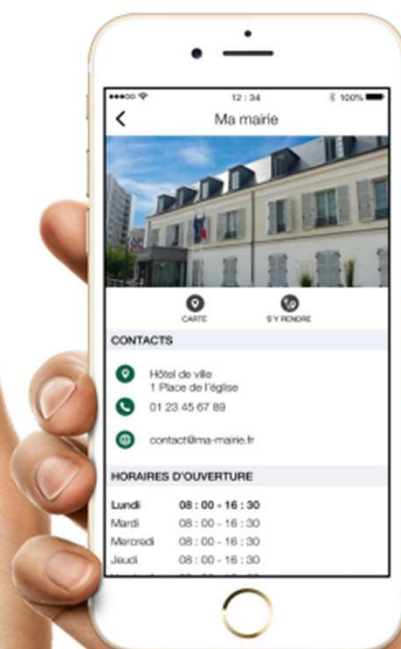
12 : 34
100%

Ma mairie

CARTE
S'Y RENDRE

CONTACTS

Hôtel de ville
1 Place de l'église

01 23 45 67 89

contact@ma-mairie.fr

HORAIRES D'OUVERTURE

| | |
|---|---|
| Lundi | 08 : 00 - 16 : 30 |
| Mardi | 08 : 00 - 16 : 30 |
| Mercredi | 08 : 00 - 16 : 30 |
| Jeudi | 08 : 00 - 16 : 30 |